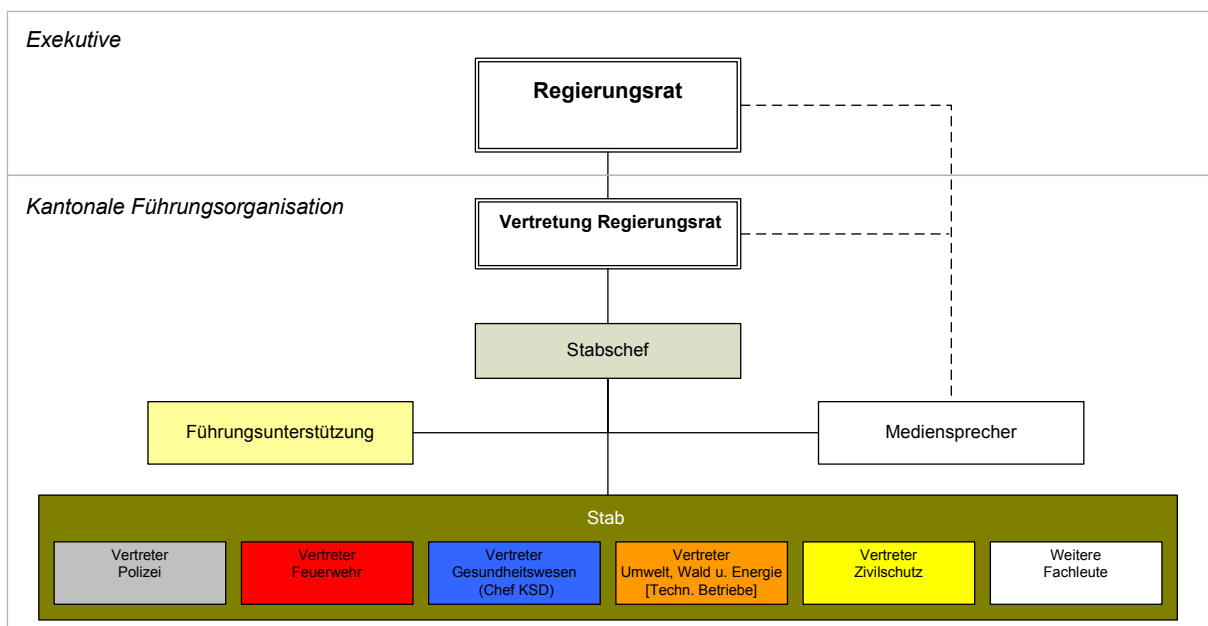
Exekutive

Regierungsrat

Kantonale Führungsorganisation

Vertretung Regierungsrat

Stabschef

Führungsunterstützung

Mediensprecher

Stab

Vertreter Polizei

Vertreter Feuerwehr

Vertreter Gesundheitswesen (Chef KSD)

Vertreter Umwelt, Wald u. Energie [Techn. Betriebe]

Vertreter Zivilschutz

Weitere Fachleute